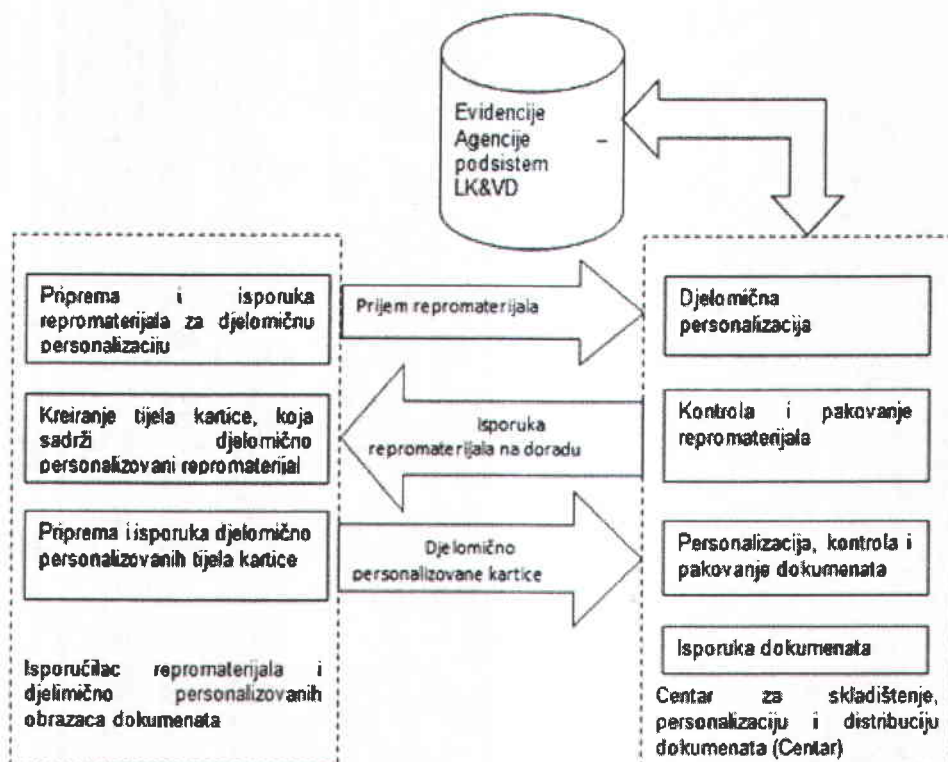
Evidencije Agencije – podsistem LK&VD

Priprema i isporuka repromaterijala za djelomičnu personalizaciju

Prijem repromaterijala

Djelomična personalizacija

Kreiranje tijela kartice, koja sadrži djelomično personalizovani repromaterijal

Isporuka repromaterijala na doradu

Kontrola i pakovanje repromaterijala

Priprema i isporuka djelomično personalizovanih tijela kartice

Djelomično personalizovane kartice

Personalizacija, kontrola i pakovanje dokumenata

Isporuka dokumenata

Isporučilac repromaterijala i djelimično personalizovanih obrazaca dokumenata

Centar za skladištenje, personalizaciju i distribuciju dokumenata (Centar)